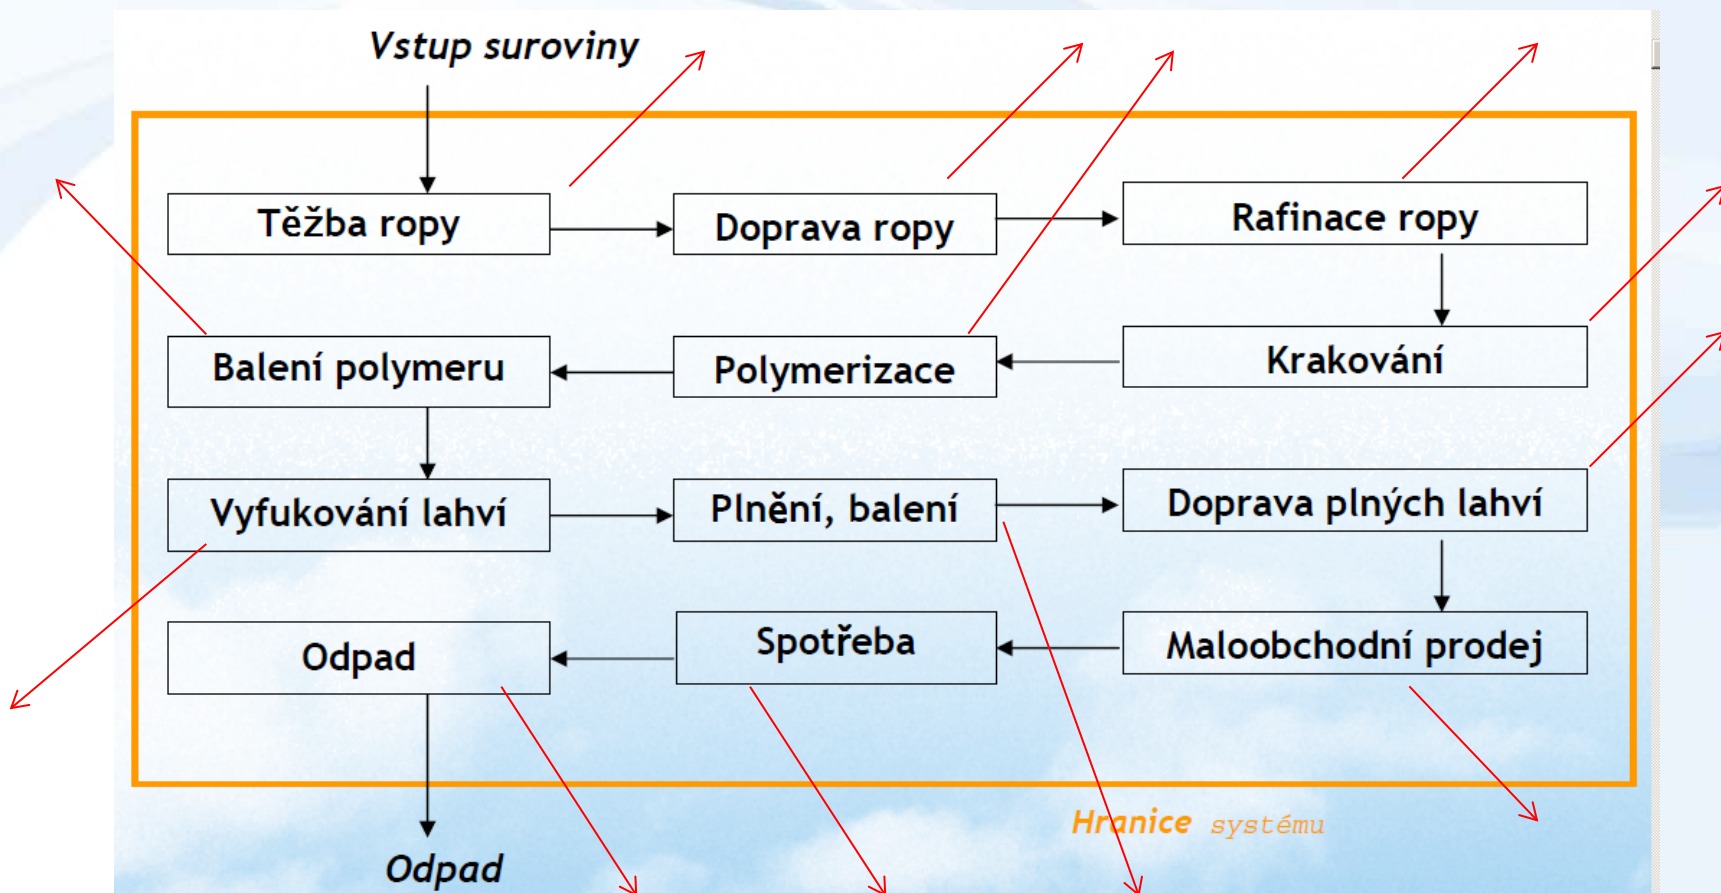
Vstup suroviny

Těžba ropy

Doprava ropy

Rafinace ropy

Balení polymeru

Polymerizace

Krakování

Vyfukování lahví

Plnění, balení

Doprava plných lahví

Odpad

Spotřeba

Maloobchodní prodej

Hranice systému

Odpad